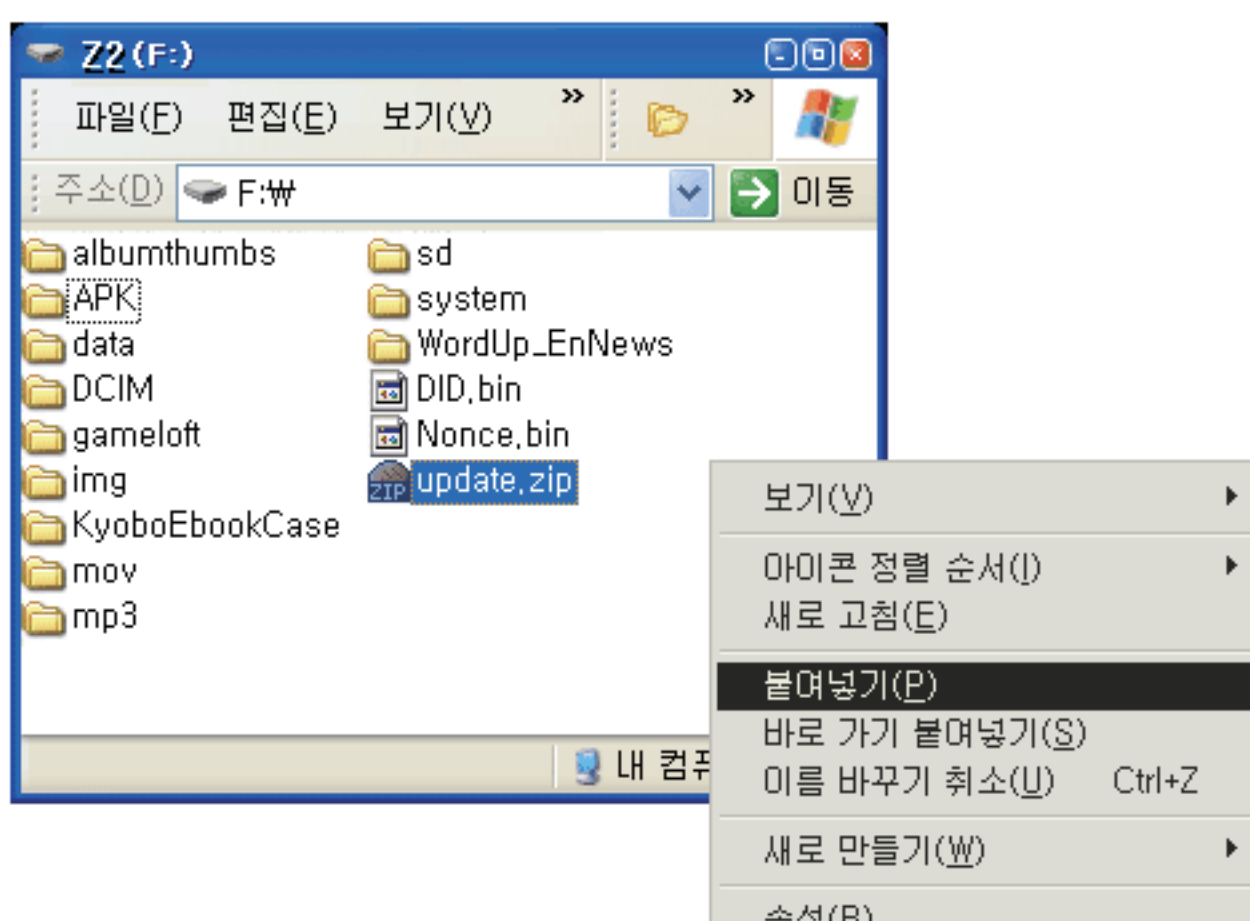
Z2 (F:)

파일(F) 편집(E) 보기(V) »

»

주소(D) F:₩

이동

albumthumbs
APK
data
DCIM
gameloft
img
KyoboEbookCase
mov
mp3

sd
system
WordUp_EnNews
DID,bin
Nonce,bin
update,zip

내 컴퓨

보기(V)
아이콘 정렬 순서(I)
새로 고침(E)
붙여넣기(P)
바로 가기 붙여넣기(S)
이름 바꾸기 취소(U) Ctrl+Z
새로 만들기(W)
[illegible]